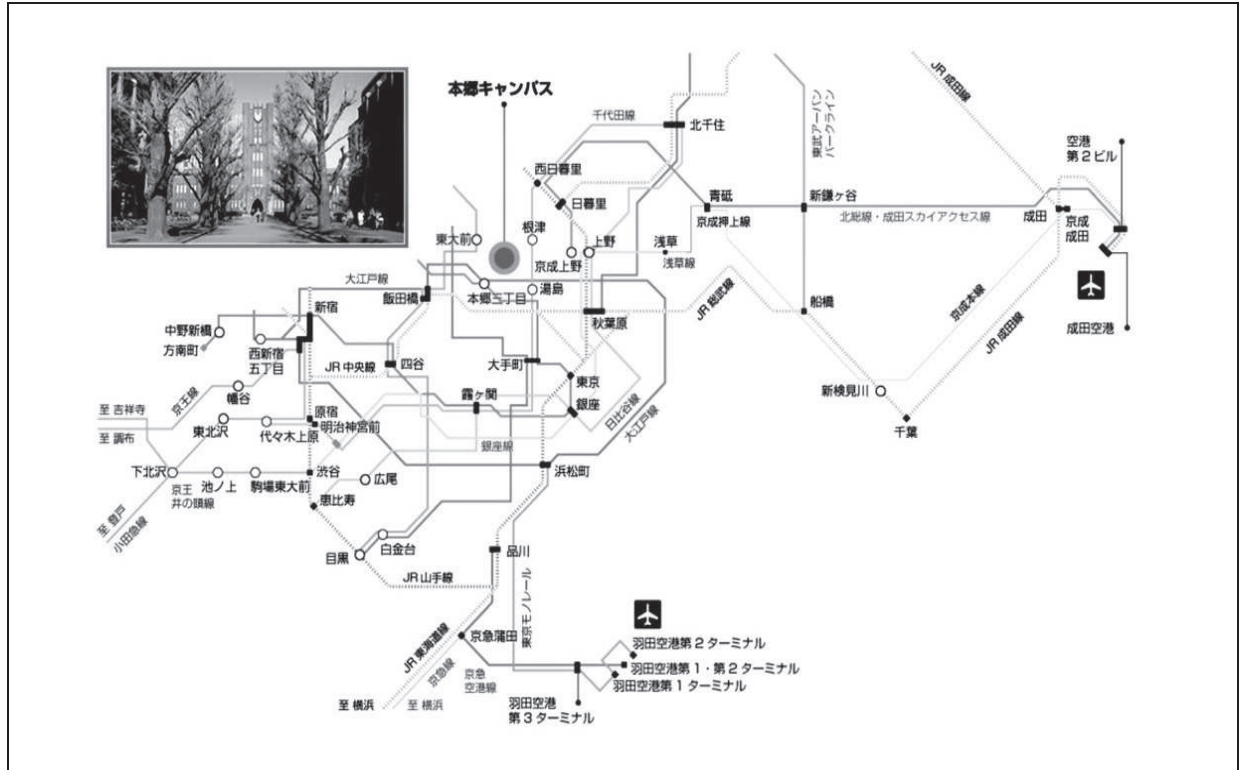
本郷キャンパス

千代田線
北千住
JR成田線
東武アーバンパークライン
空港第２ビル
西日暮里
日暮里
青砥
新鎌ヶ谷
京成押上線
北総線・成田スカイアクセス線
成田
京成成田
根津
上野
浅草
東大前
京成上野
浅草線
大江戸線
本郷三丁目
湯島
飯田橋
新宿
JR総武線
船橋
成田空港
中野新橋
方南町
西新宿五丁目
秋葉原
JR中央線
四谷
大手町
京成本線
JR成田線
幡谷
京王線
東京
新検見川
至 吉祥寺
霞ヶ関
銀座
至 調布
東北沢
原宿
明治神宮前
代々木上原
日比谷線
大江戸線
千葉
銀座線
下北沢
池ノ上
駒場東大前
渋谷
広尾
浜松町
京王井の頭線
恵比寿
至 箱根
小田急線
白金台
品川
目黒
JR山手線
東京モノレール
京急蒲田
JR東海道線
京急線
京急空港線
羽田空港第２ターミナル
羽田空港第１・第２ターミナル
羽田空港第１ターミナル
羽田空港第３ターミナル
至 横浜
至 横浜